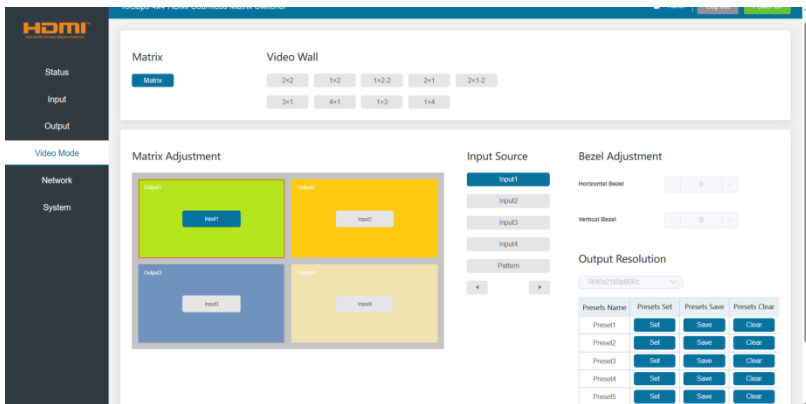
HDMI
HIGH-DEFINITION MULTIMEDIA INTERFACE

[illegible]

Status
Input
Output
Video Mode
Network
System

Matrix
Matrix

Video Wall
2×2
1×2
1×2-2
2×1
2×1-2
3×1
4×1
1×3
1×4

Matrix Adjustment
Output1
Input1
Output2
Input2
Output3
Input3
Output4
Input4

Input Source
Input1
Input2
Input3
Input4
Pattern
◄
►

Bezel Adjustment
Horizontal Bezel
0
Vertical Bezel
0

Output Resolution
3840x2160p60Hz

| Presets Name | Presets Set | Presets Save | Presets Clear |
|---|---|---|---|
| Preset1 | Set | Save | Clear |
| Preset2 | Set | Save | Clear |
| Preset3 | Set | Save | Clear |
| Preset4 | Set | Save | Clear |
| Preset5 | Set | Save | Clear |